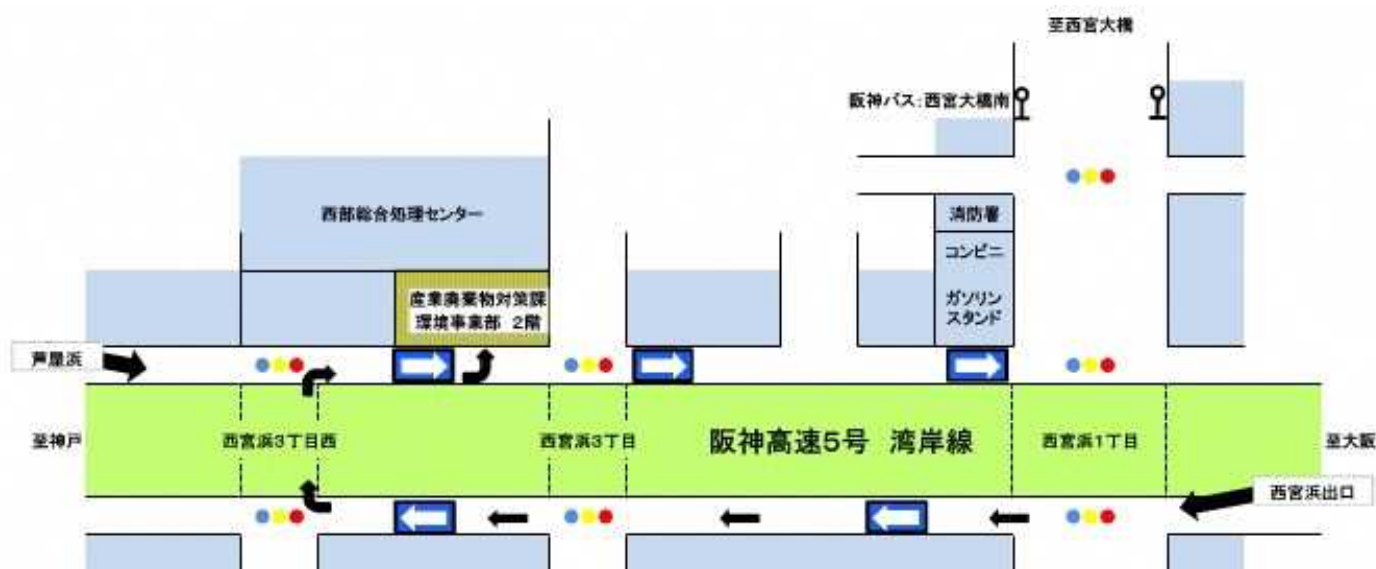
至西宮大橋

阪神バス:西宮大橋南

西部総合処理センター

産業廃棄物対策課
環境事業部 2階

消防署

コンビニ

ガソリンスタンド

芦屋浜

至神戸

西宮浜3丁目西

西宮浜3丁目

阪神高速5号 湾岸線

西宮浜1丁目

至大阪

西宮浜出口